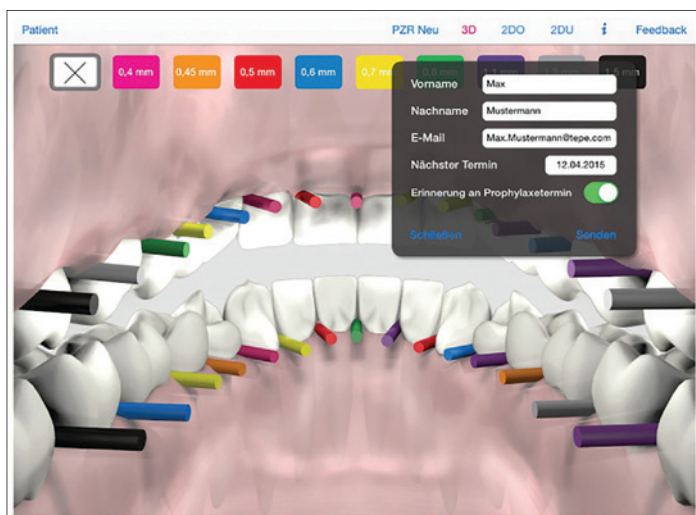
Patient

PZR Neu 3D 2DO 2DU i Feedback

0,4 mm 0,45 mm 0,5 mm 0,6 mm 0,7 mm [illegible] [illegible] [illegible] 1,5 mm

Vorname Max

Nachname Mustermann

E-Mail Max.Mustermann@tepe.com

Nächster Termin 12.04.2015

Erinnerung an Prophylaxetermin

Schließen Senden